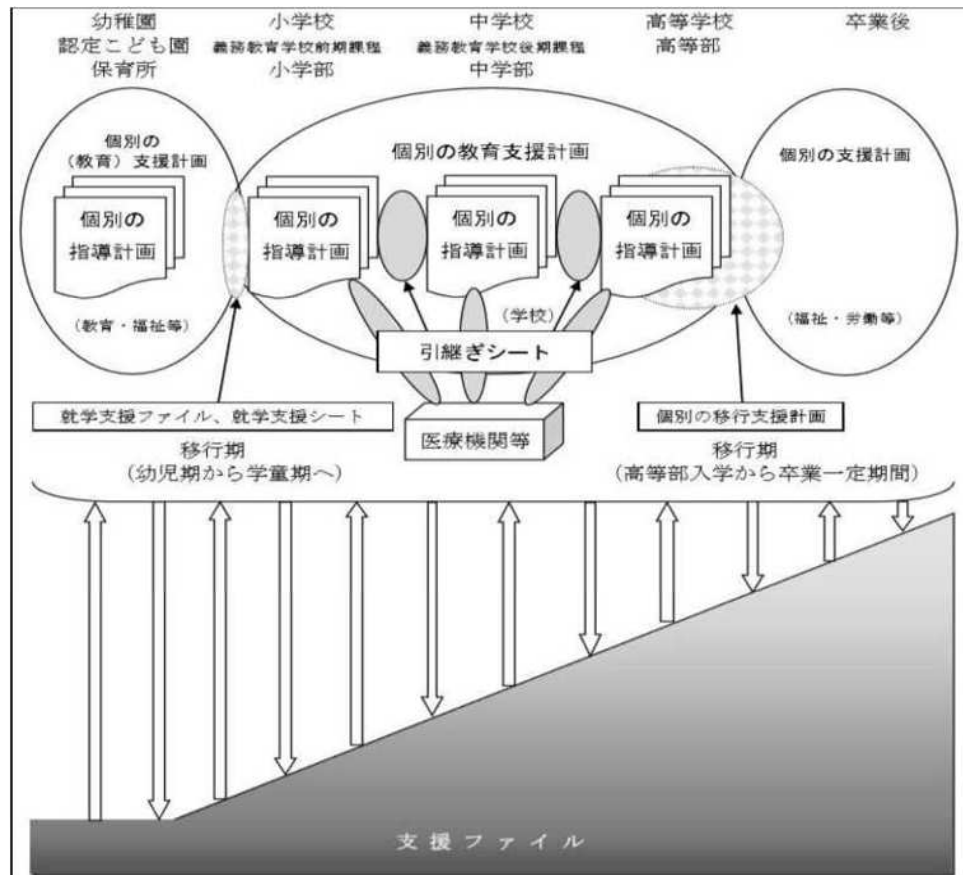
幼稚園
認定こども園
保育所

小学校
義務教育学校前期課程
小学部

中学校
義務教育学校後期課程
中学部

高等学校
高等部

卒業後

個別の（教育）支援計画

個別の
指導計画

（教育・福祉等）

個別の教育支援計画

個別の
指導計画

個別の
指導計画

個別の
指導計画

（学校）

個別の支援計画

（福祉・労働等）

引継ぎシート

就学支援ファイル、就学支援シート

医療機関等

個別の移行支援計画

移行期
（幼児期から学童期へ）

移行期
（高等部入学から卒業一定期間）

支援ファイル